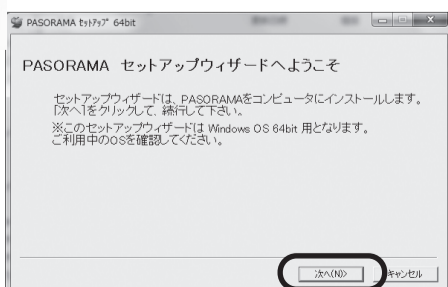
PASORAMA ｾｯﾄｱｯﾌﾟ 64bit

PASORAMA セットアップウィザードへようこそ

セットアップウィザードは、PASORAMAをコンピュータにインストールします。「次へ」をクリックして、続行して下さい。
※このセットアップウィザードは Windows OS 64bit 用となります。ご利用中のOSを確認してください。

次へ(N)>
キャンセル